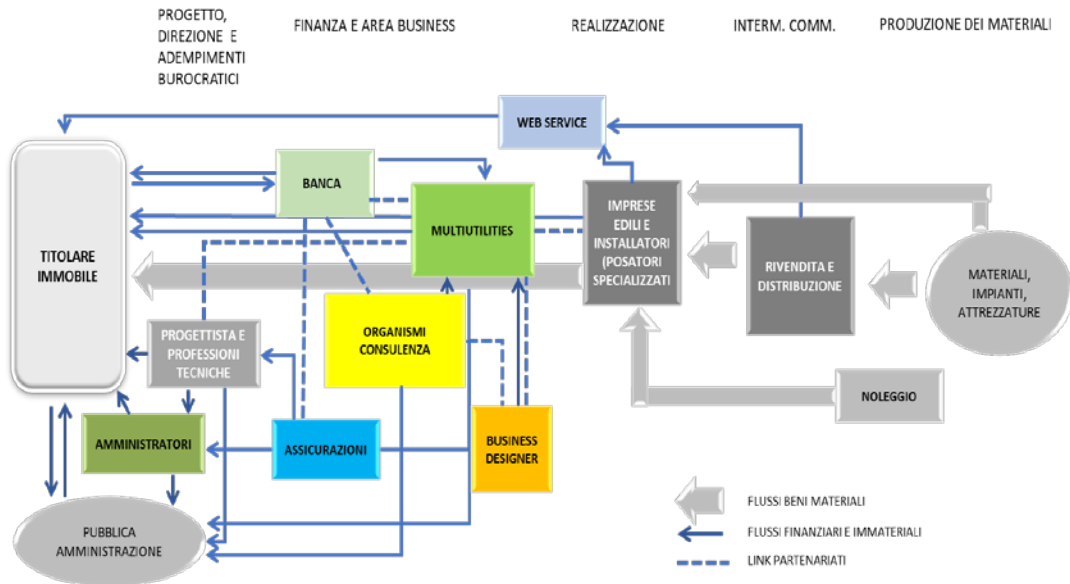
PROGETTO, DIREZIONE E ADEMPIMENTI BUROCRATICI

FINANZA E AREA BUSINESS

REALIZZAZIONE

INTERM. COMM.

PRODUZIONE DEI MATERIALI

WEB SERVICE

TITOLARE IMMOBILE

BANCA

MULTIUTILITIES

IMPRESE EDILI E INSTALLATORI (POSATORI SPECIALIZZATI

RIVENDITA E DISTRIBUZIONE

MATERIALI, IMPIANTI, ATTREZZATURE

PROGETTISTA E PROFESSIONI TECNICHE

ORGANISMI CONSULENZA

NOLEGGIO

AMMINISTRATORI

ASSICURAZIONI

BUSINESS DESIGNER

PUBBLICA AMMINISTRAZIONE

FLUSSI BENI MATERIALI

FLUSSI FINANZIARI E IMMATERIALI

LINK PARTENARIATI